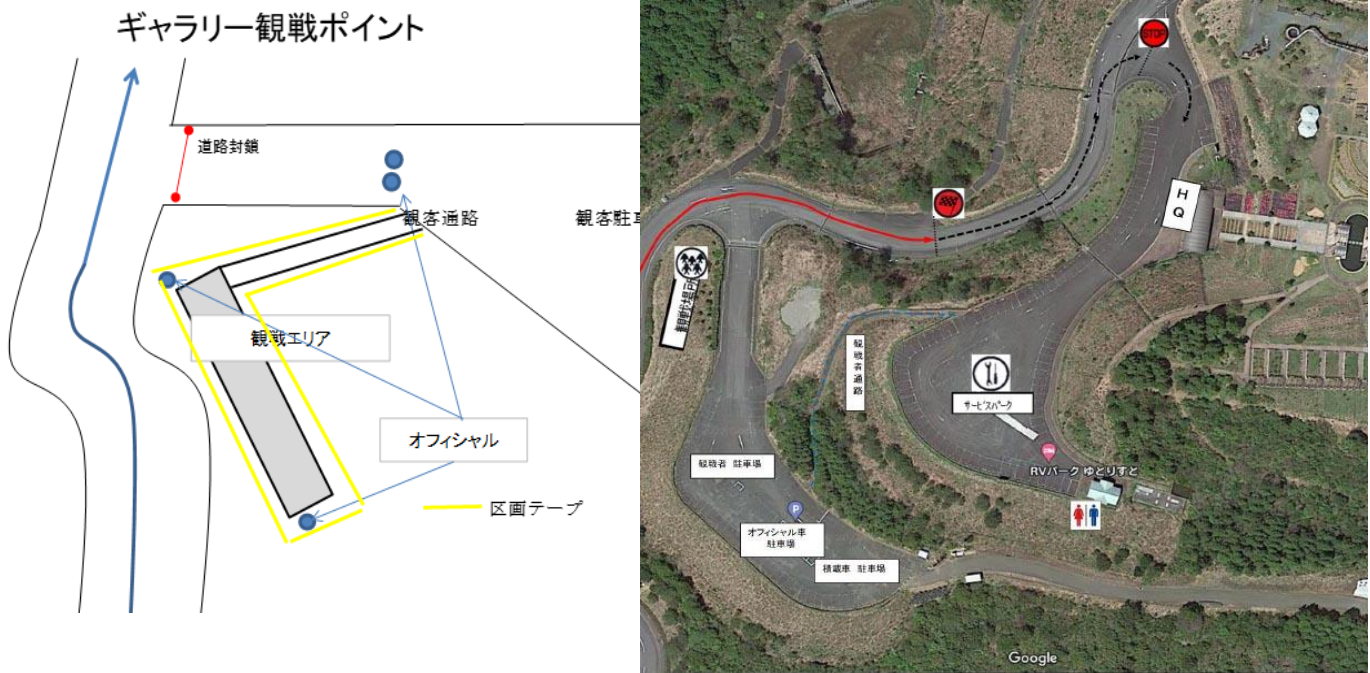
ギャラリー観戦ポイント

道路封鎖

観客通路

観客駐車

観戦エリア

オフィシャル

区画テープ

STOP

H
Q

観戦者通路

サービスパーク

RVパーク ゆとりすと

観戦者 駐車場

オフィシャル車
駐車場

積載車 駐車場

Google